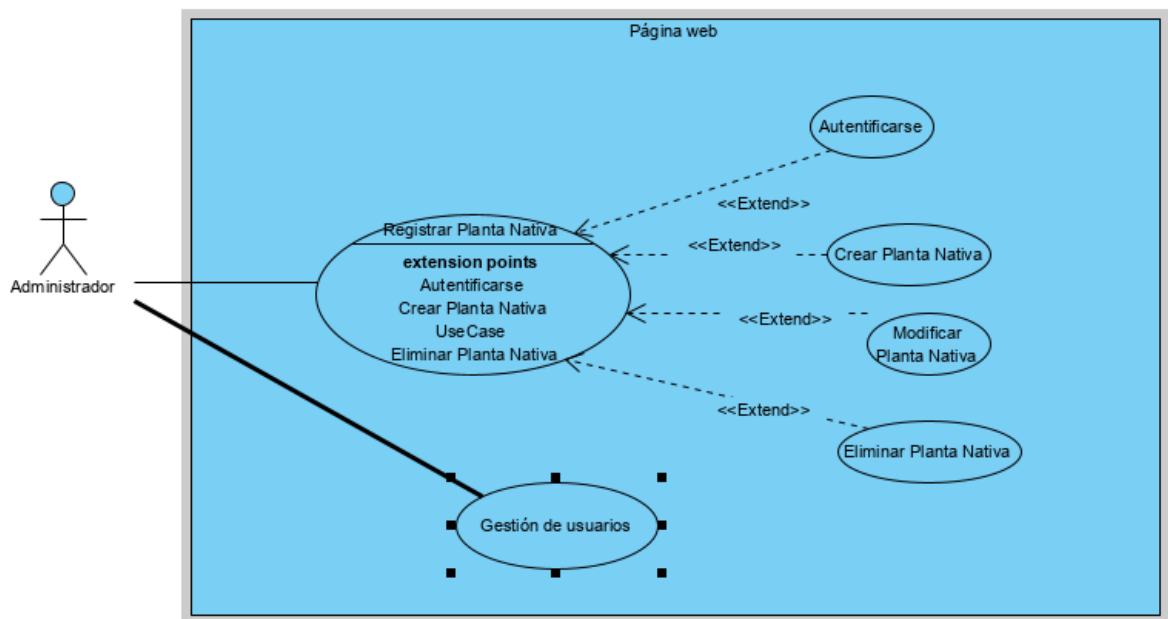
Página web

Autentificarse

<<Extend>>

Registrar Planta Nativa

<<Extend>>

Crear Planta Nativa

extension points
Autentificarse
Crear Planta Nativa
UseCase
Eliminar Planta Nativa

<<Extend>>

Modificar Planta Nativa

Administrador

<<Extend>>

Eliminar Planta Nativa

Gestión de usuarios